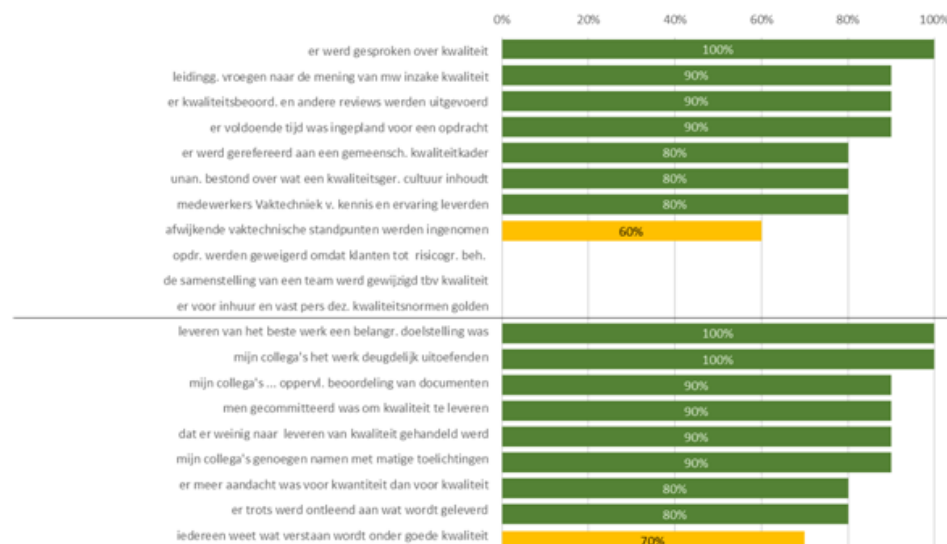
| | 0% 20% 40% 60% 80% 100% |
|---|---|
| er werd gesproken over kwaliteit | 100% |
| leidingg. vroegen naar de mening van mw inzake kwaliteit | 90% |
| er kwaliteitsbeoord. en andere reviews werden uitgevoerd | 90% |
| er voldoende tijd was ingepland voor een opdracht | 90% |
| er werd gerefereerd aan een gemeensch. kwaliteitkader | 80% |
| unan. bestond over wat een kwaliteitsger. cultuur inhoudt | 80% |
| medewerkers Vaktechniek v. kennis en ervaring leverden | 80% |
| afwijkende vaktechnische standpunten werden ingenomen | 60% |
| opdr. werden geweigerd omdat klanten tot risicogr. beh. | |
| de samenstelling van een team werd gewijzigd tbv kwaliteit | |
| er voor inhuur en vast pers dez. kwaliteitsnormen golden | |
| leveren van het beste werk een belangr. doelstelling was | 100% |
| mijn collega's het werk deugdelijk uitoefenden | 100% |
| mijn collega's ... oppervl. beoordeling van documenten | 90% |
| men gecommitteerd was om kwaliteit te leveren | 90% |
| dat er weinig naar leveren van kwaliteit gehandeld werd | 90% |
| mijn collega's genoegen namen met matige toelichtingen | 90% |
| er meer aandacht was voor kwantiteit dan voor kwaliteit | 80% |
| er trots werd ontleend aan wat wordt geleverd | 80% |
| iedereen weet wat verstaan wordt onder goede kwaliteit | 70% |